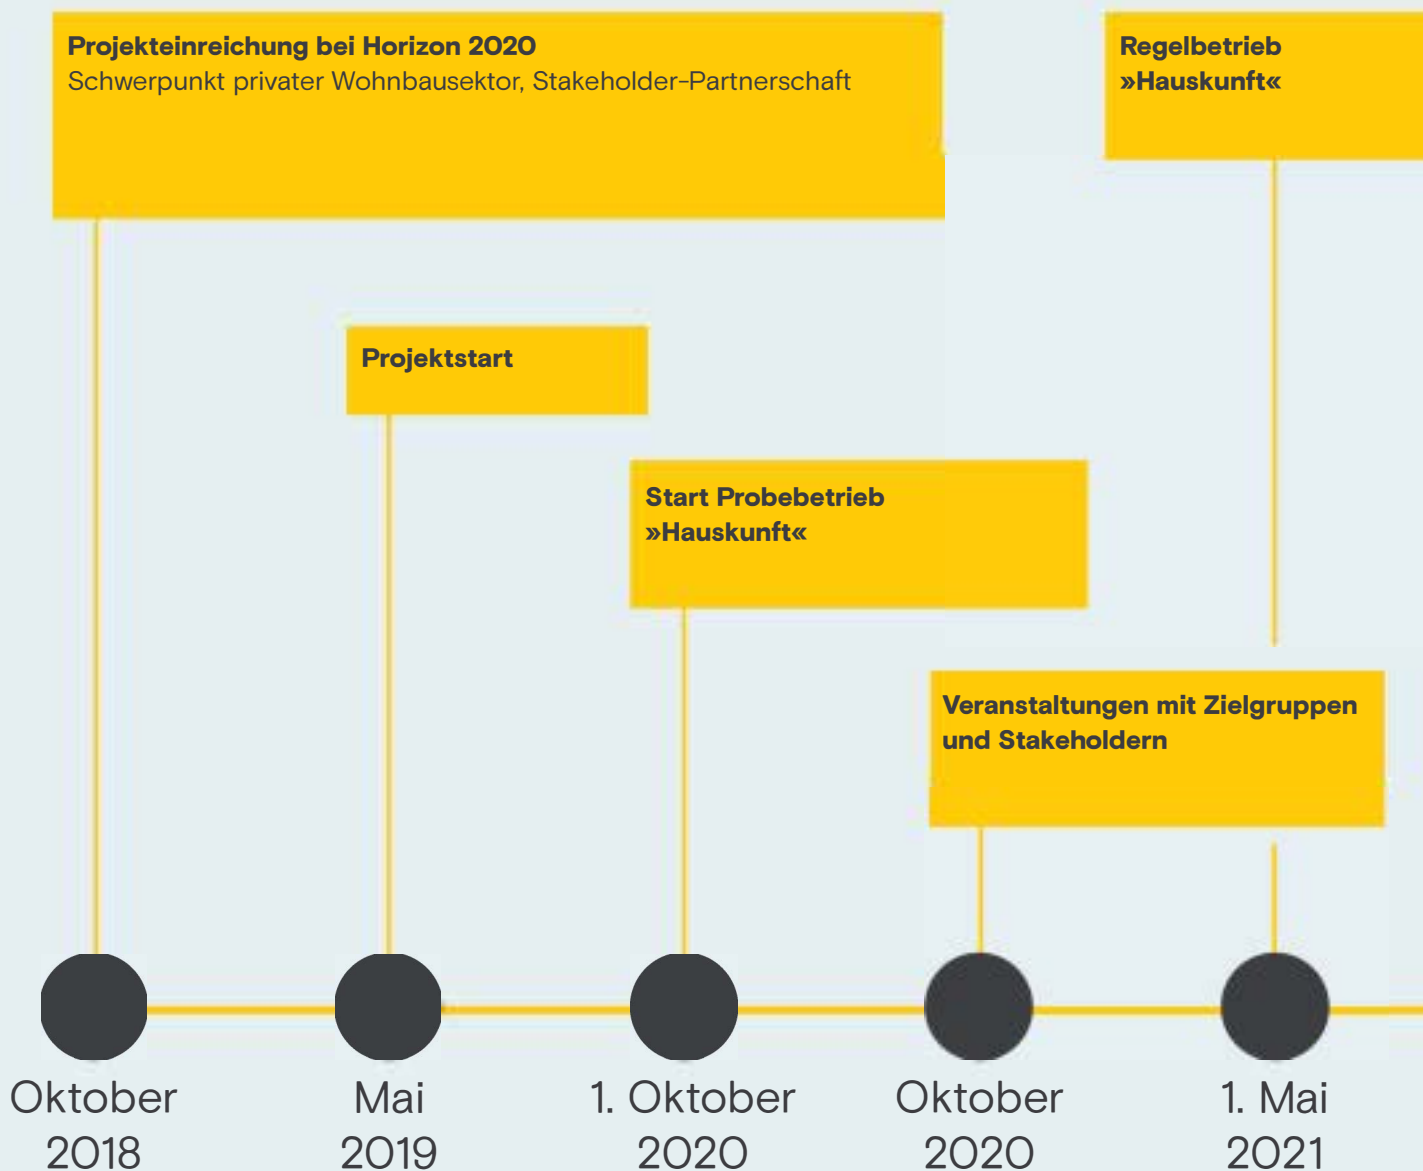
**Projekteinreichung bei Horizon 2020**
Schwerpunkt privater Wohnbausektor, Stakeholder-Partnerschaft

**Regelbetrieb »Hauskunft«**

**Projektstart**

**Start Probebetrieb »Hauskunft«**

**Veranstaltungen mit Zielgruppen und Stakeholdern**

Oktober 2018

Mai 2019

1. Oktober 2020

Oktober 2020

1. Mai 2021